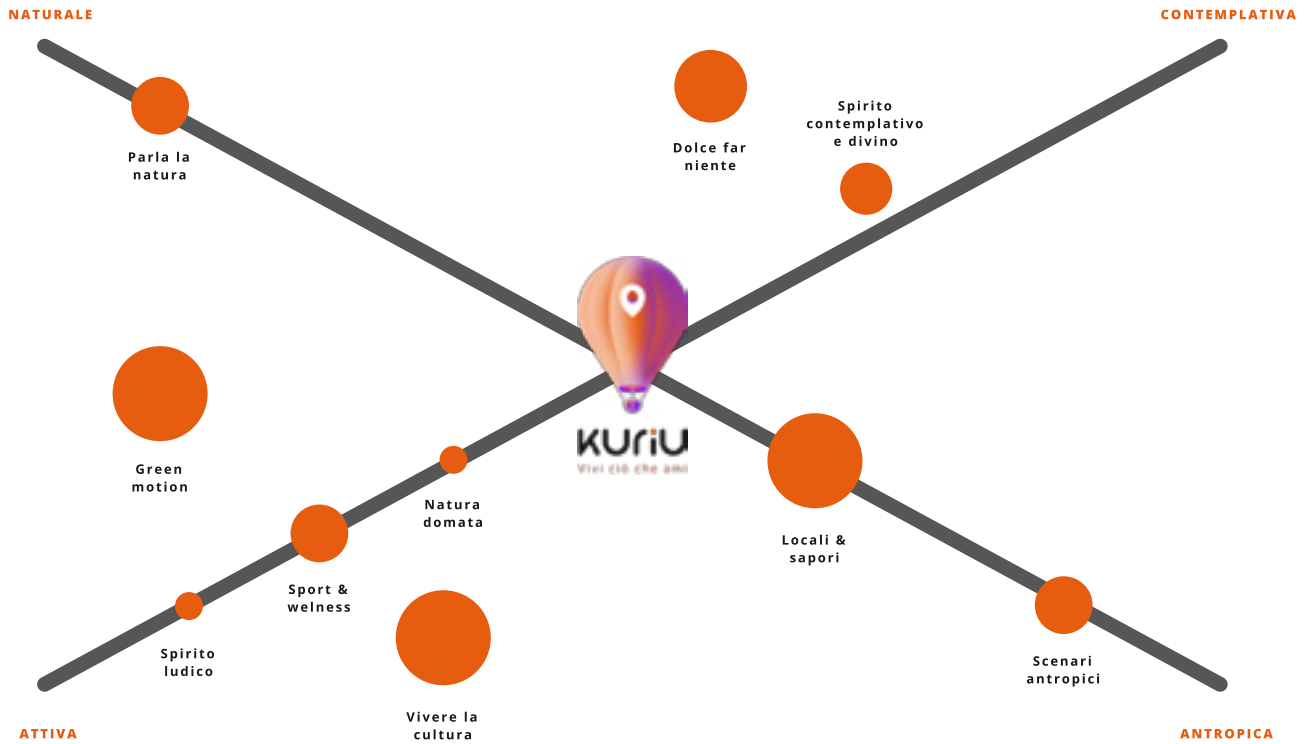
NATURALE

CONTEMPLATIVA

Parla la natura

Dolce far niente

Spirito contemplativo e divino

KURIU
Vivi ciò che ami

Green motion

Natura domata

Locali & sapori

Sport & welness

Spirito ludico

Vivere la cultura

Scenari antropici

ATTIVA

ANTROPICA